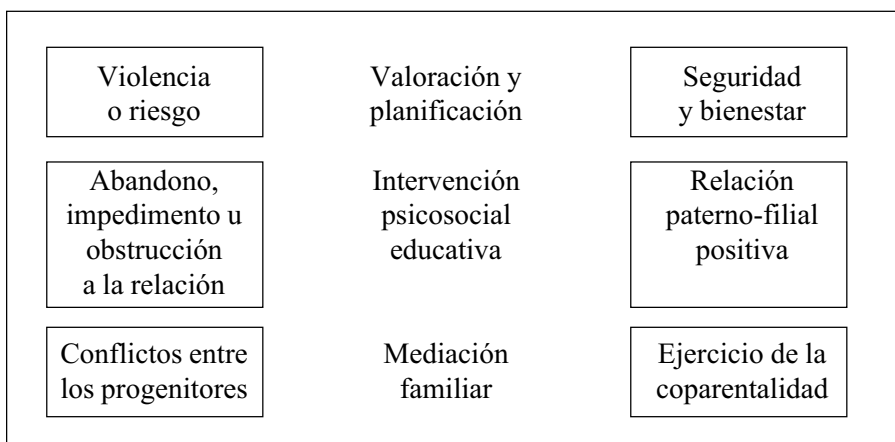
Violencia o riesgo

Valoración y planificación

Seguridad y bienestar

Abandono, impedimento u obstrucción a la relación

Intervención psicosocial educativa

Relación paterno-filial positiva

Conflictos entre los progenitores

Mediación familiar

Ejercicio de la coparentalidad